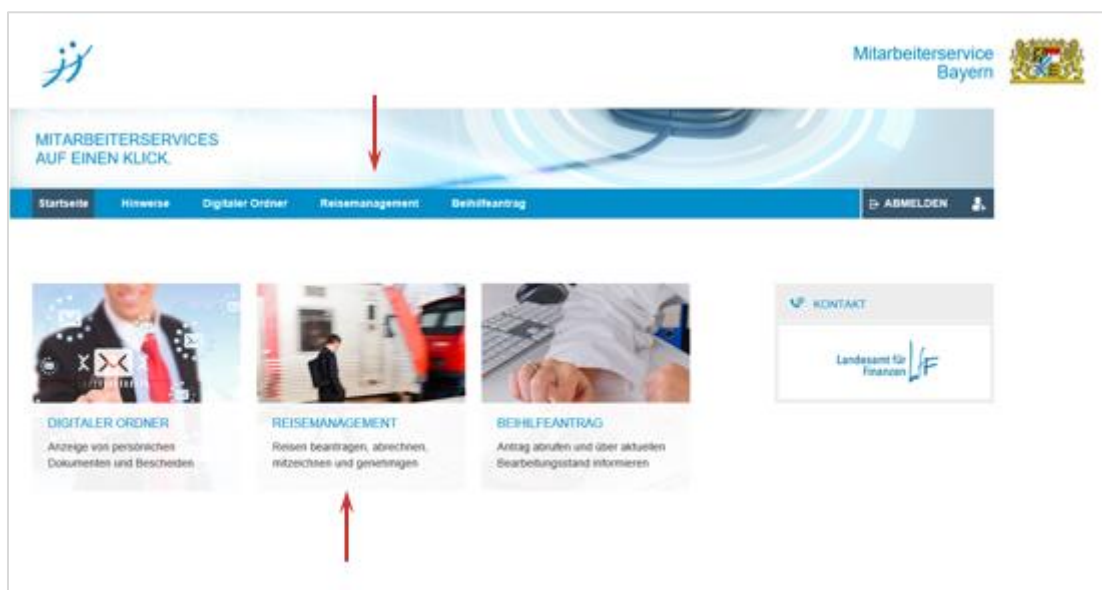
Mitarbeiterservice Bayern

MITARBEITERSERVICES AUF EINEN KLICK.

Startseite Hinweise Digitaler Ordner Reisemanagement Beihilfeantrag

ABMELDEN

DIGITALER ORDNER
Anzeige von persönlichen Dokumenten und Bescheiden

REISEMANAGEMENT
Reisen beantragen, abrechnen, mitzeichnen und genehmigen

BEIHILFEANTRAG
Antrag abrufen und über aktuellen Bearbeitungsstand informieren

KONTAKT

Landesamt für Finanzen LfF